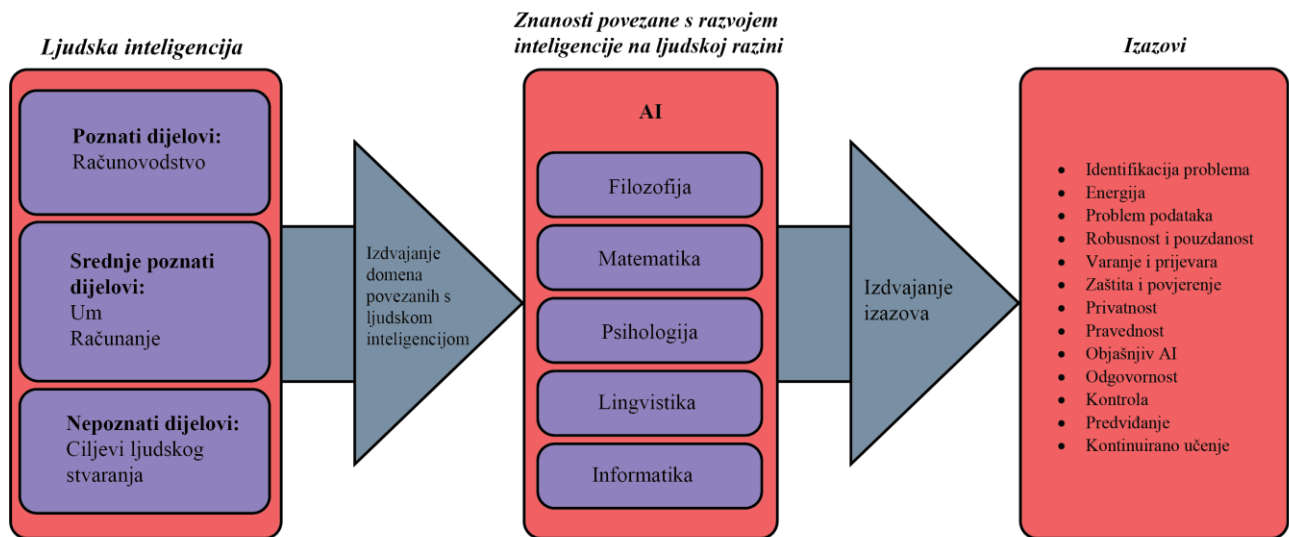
Ljudska inteligencija

Poznati dijelovi:
Računovodstvo

Srednje poznati dijelovi:
Um
Računanje

Nepoznati dijelovi:
Ciljevi ljudskog stvaranja

Izdvajanje domena povezanih s ljudskom inteligencijom

Znanosti povezane s razvojem inteligencije na ljudskoj razini

AI

Filozofija

Matematika

Psihologija

Lingvistika

Informatika

Izdvajanje izazova

Izazovi

- Identifikacija problema
- Energija
- Problem podataka
- Robusnost i pouzdanost
- Varanje i prijevara
- Zaštita i povjerenje
- Privatnost
- Pravednost
- Objašnjiv AI
- Odgovornost
- Kontrola
- Predviđanje
- Kontinuirano učenje